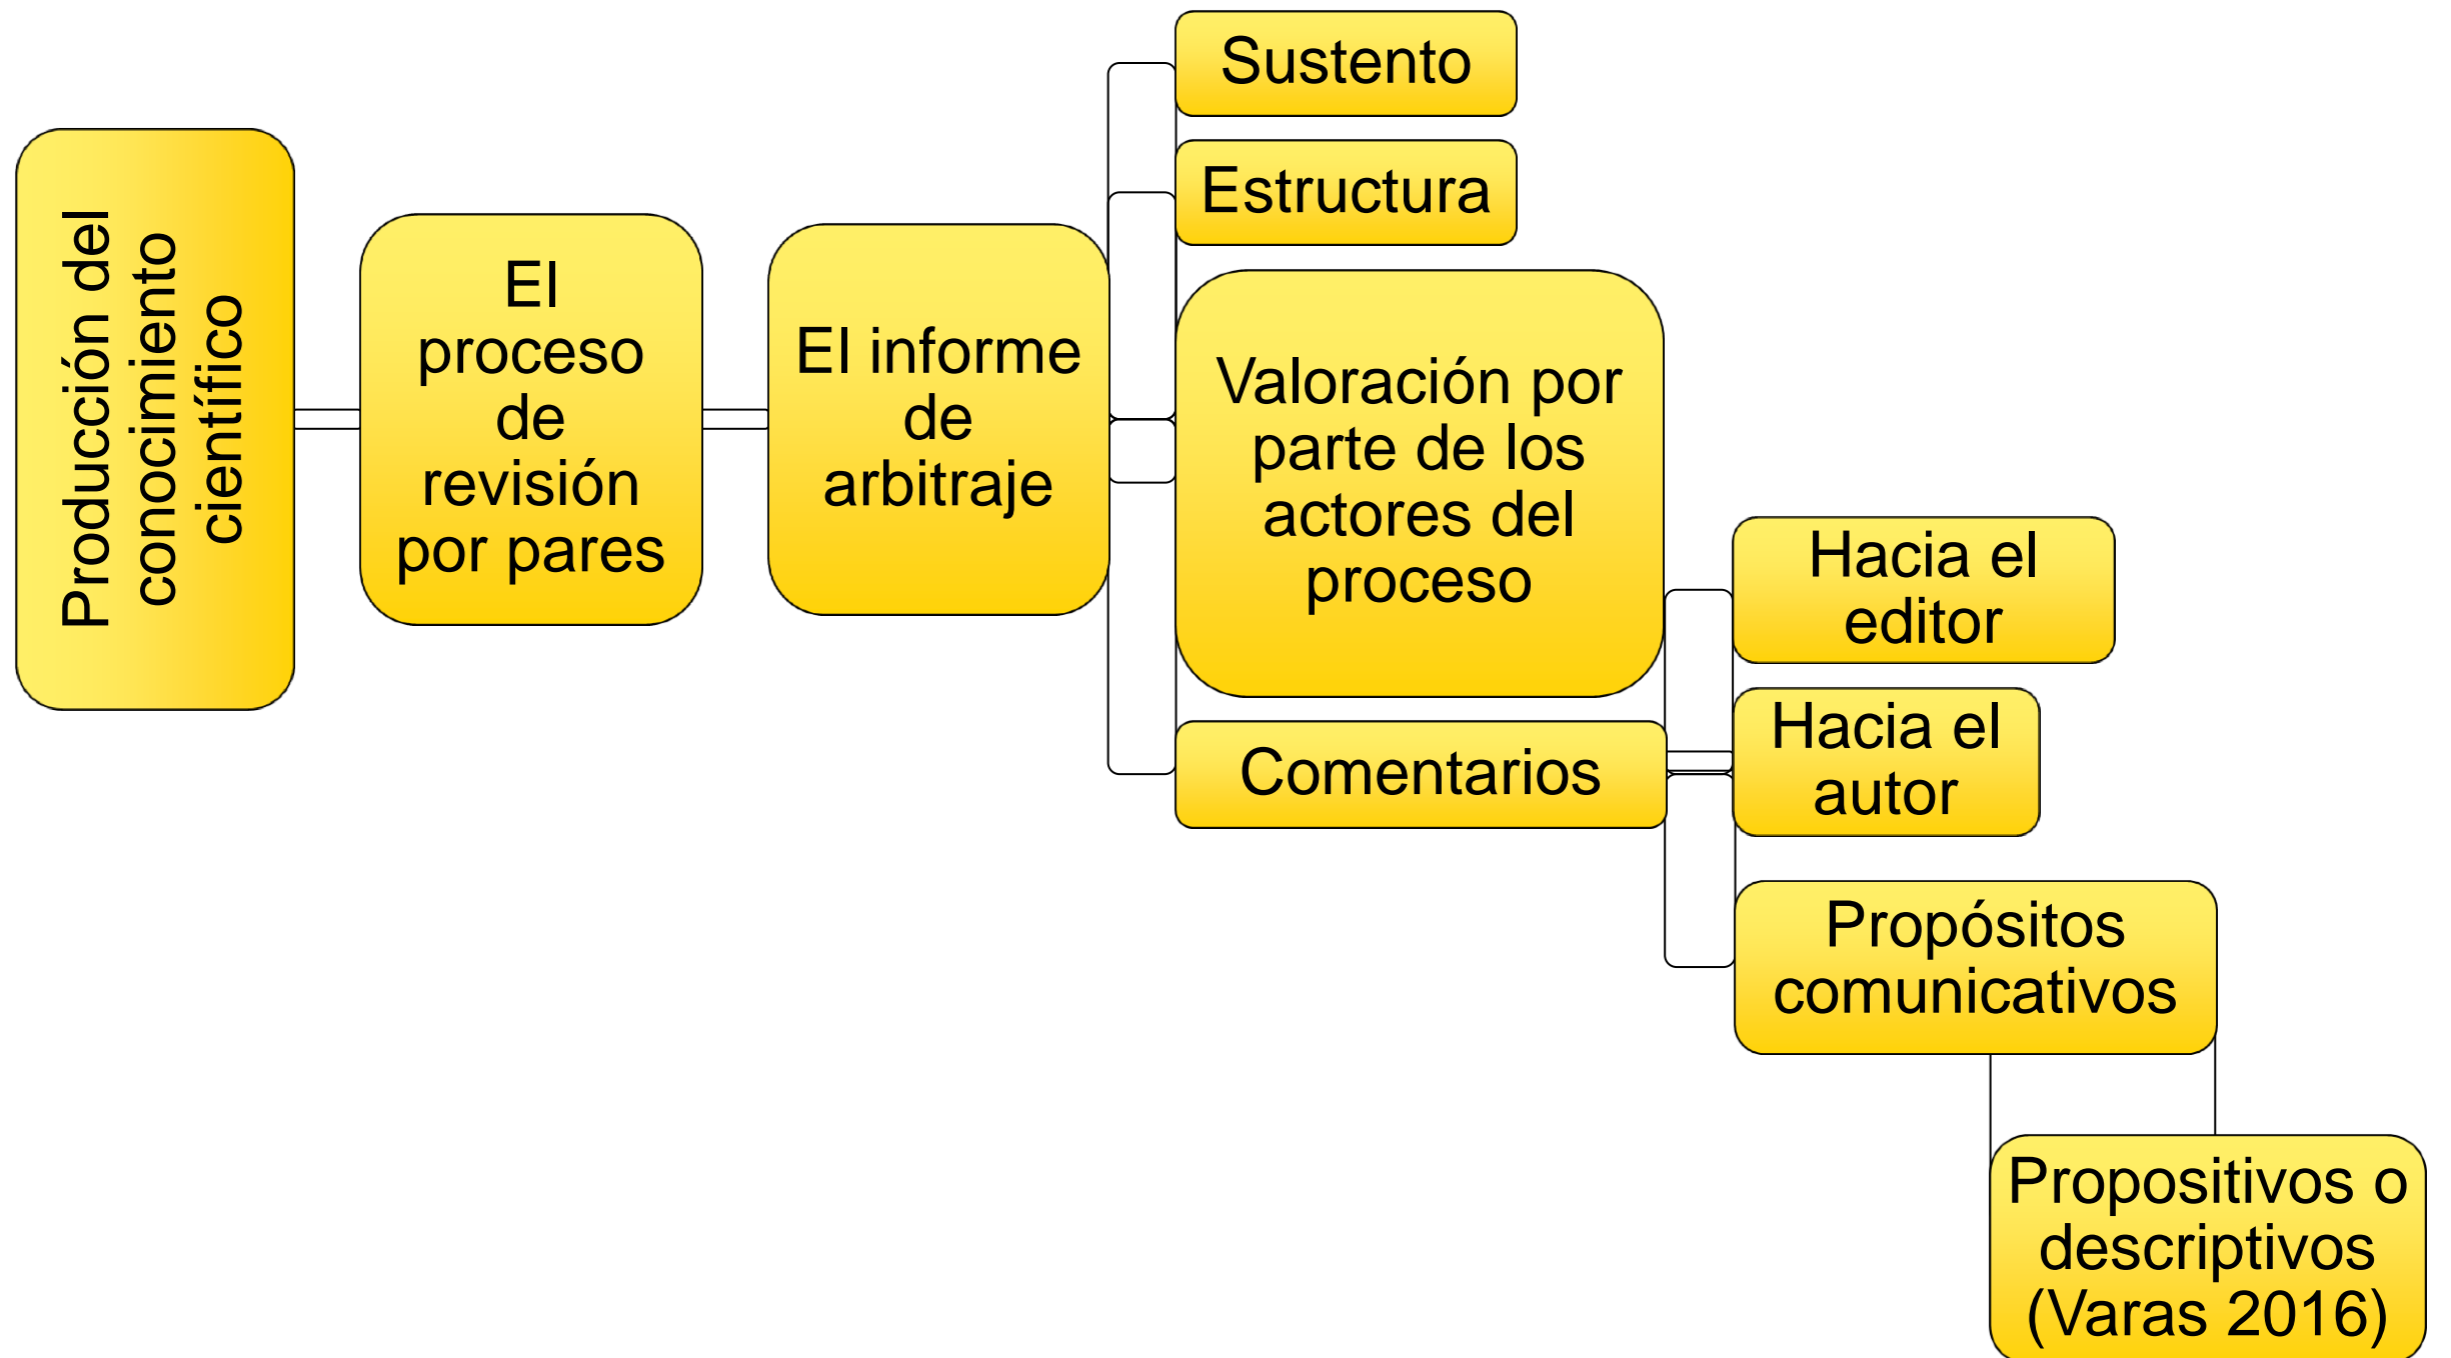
Producción del conocimiento científico

El proceso de revisión por pares

El informe de arbitraje

Sustento

Estructura

Valoración por parte de los actores del proceso

Comentarios

Hacia el editor

Hacia el autor

Propósitos comunicativos

Propositivos o descriptivos (Varas 2016)